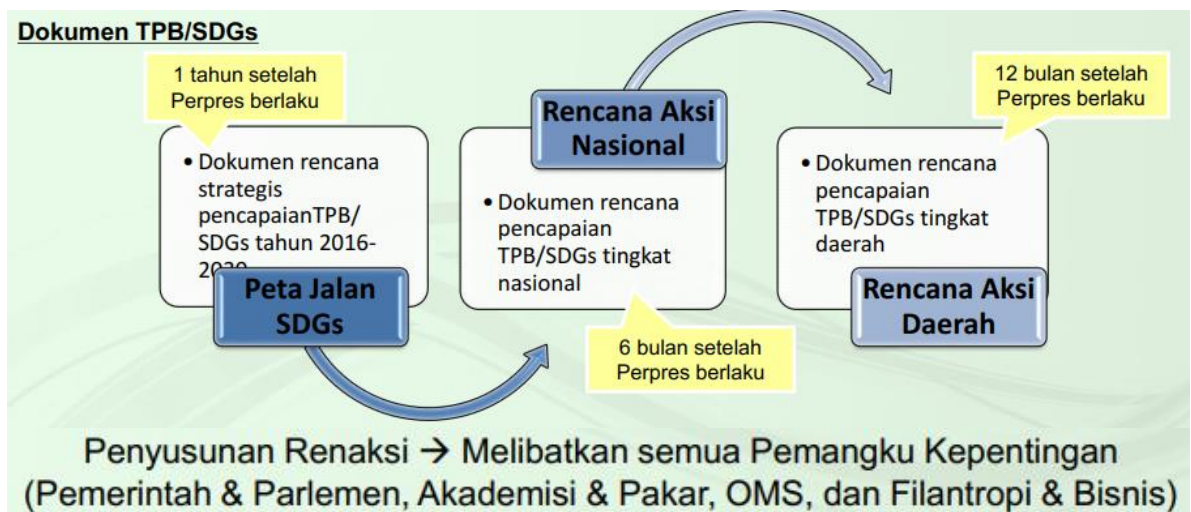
Dokumen TPB/SDGs

1 tahun setelah Perpres berlaku

• Dokumen rencana strategis pencapaianTPB/ SDGs tahun 2016-2030

Peta Jalan SDGs

Rencana Aksi Nasional

• Dokumen rencana pencapaian TPB/SDGs tingkat nasional

6 bulan setelah Perpres berlaku

12 bulan setelah Perpres berlaku

• Dokumen rencana pencapaian TPB/SDGs tingkat daerah

Rencana Aksi Daerah

Penyusunan Renaksi → Melibatkan semua Pemangku Kepentingan (Pemerintah & Parlemen, Akademisi & Pakar, OMS, dan Filantropi & Bisnis)